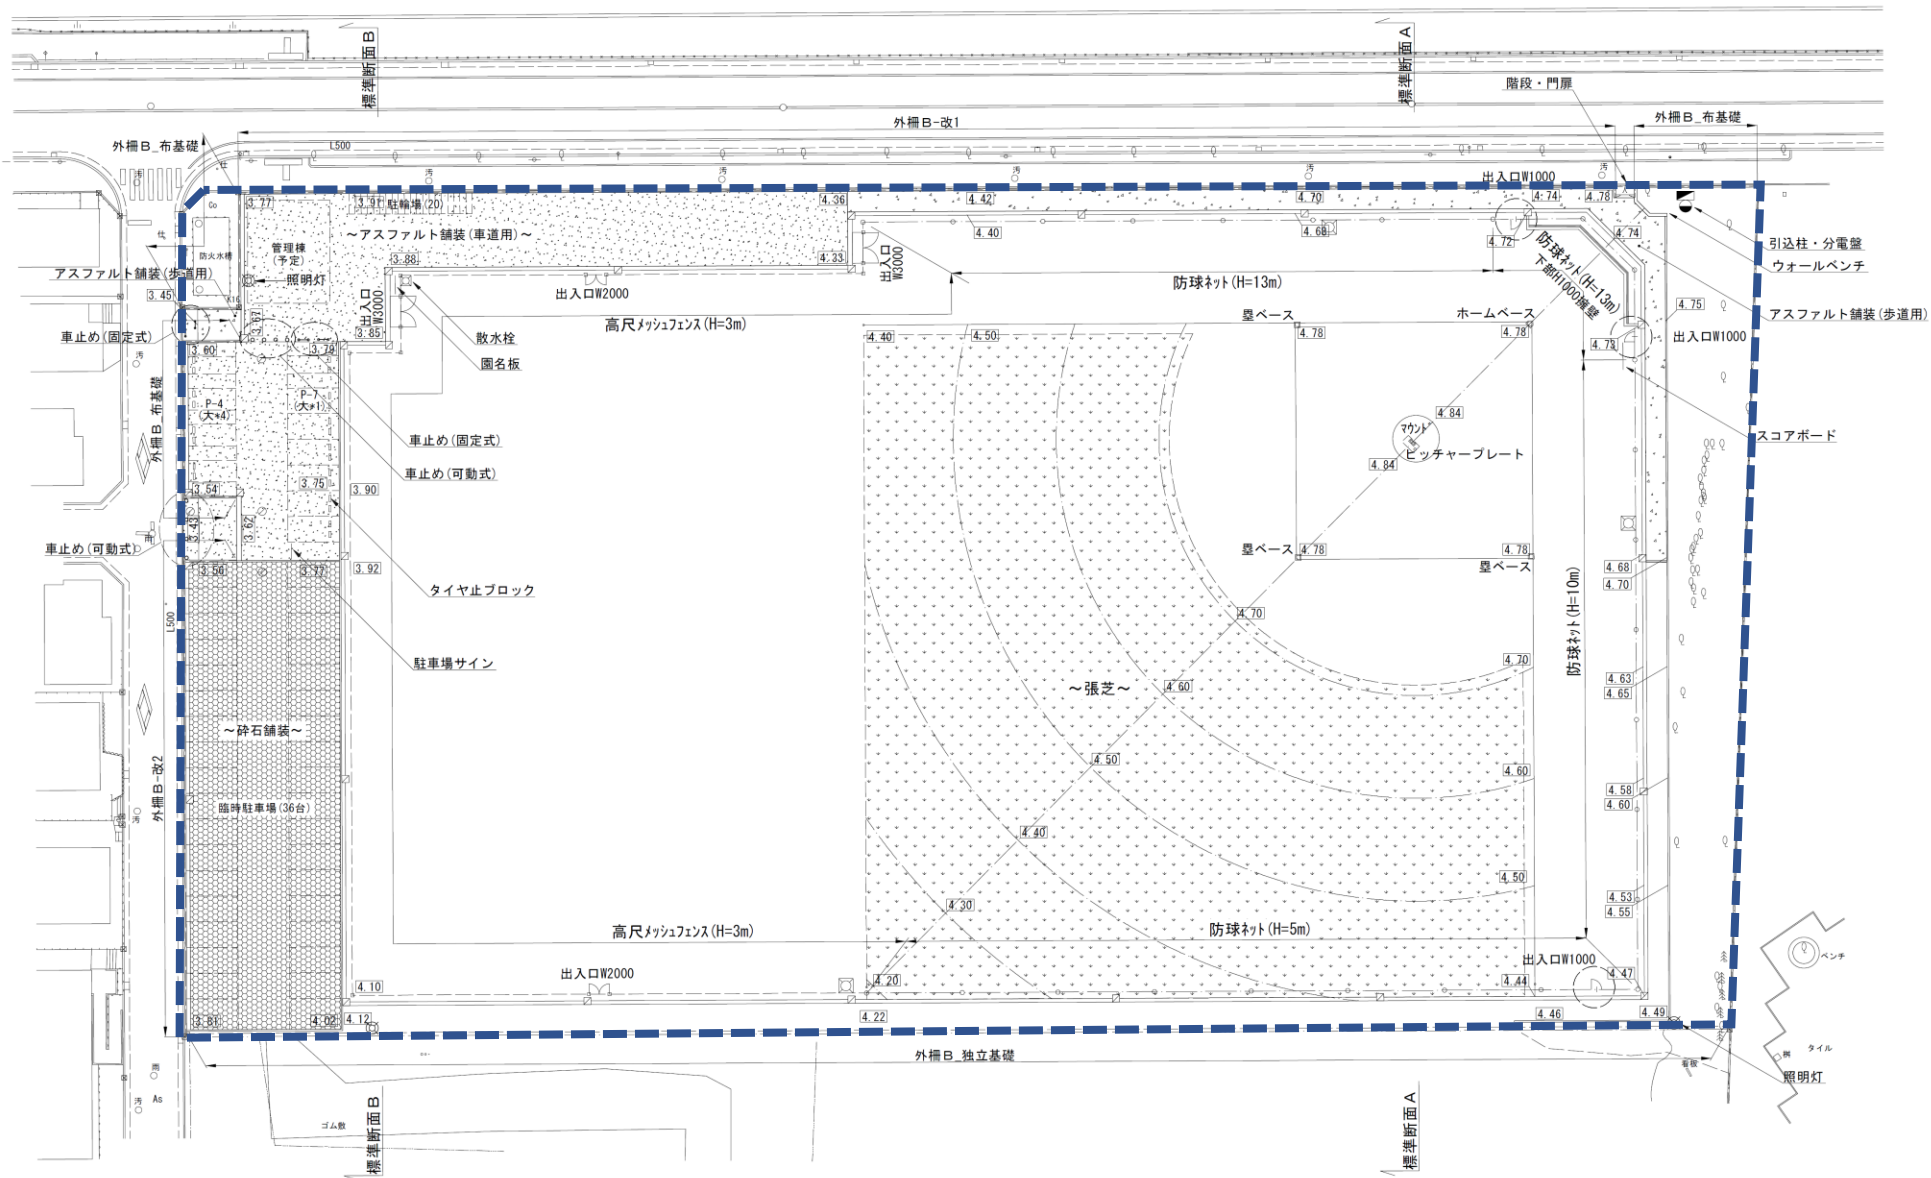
標準断面B
標準断面A
階段・門扉
外柵B-改1
外柵B_布基礎
外柵B_布基礎
L500
出入口W1000
3.77
3.91 駐輪場(20)
4.36
4.42
4.70
4.74
4.78
~アスファルト舗装(車道用)~
4.40
4.68
4.72
4.74
引込柱・分電盤
ウォールベンチ
管理棟(予定)
防火水槽
3.88
4.33
出入口W3000
防球ネット(H=13m)
下部H1000壁
アスファルト舗装(歩道用)
照明灯
アスファルト舗装(歩道用)
3.45
出入口W2000
出入口W3000
防球ネット(H=13m)
4.75
3.97
3.85
散水栓
高尺メッシュフェンス(H=3m)
塁ベース
ホームベース
車止め(固定式)
園名板
4.40
4.50
4.78
4.78
出入口W1000
3.60
3.74
4.73
P-4(大+4)
P-7(大+1)
4.84
スコアボード
マウンド
車止め(固定式)
4.84
ピッチャープレート
外柵B_布基礎
車止め(可動式)
3.90
3.75
3.54
3.62
3.43
車止め(可動式)
塁ベース
4.78
4.78
塁ベース
3.50
3.77
3.92
4.68
4.70
タイヤ止ブロック
4.70
防球ネット(H=10m)
駐車場サイン
4.70
4.63
4.65
~張芝~
4.60
L500
~砕石舗装~
4.50
4.60
4.58
4.60
外柵B-改2
臨時駐車場(36台)
4.40
4.50
4.53
4.55
4.30
高尺メッシュフェンス(H=3m)
防球ネット(H=5m)
出入口W1000
ベンチ
出入口W2000
4.20
4.47
4.10
4.44
3.81
4.02
4.12
4.22
4.46
4.49
外柵B_独立基礎
タイル
照明灯
ゴム散
標準断面B
標準断面A